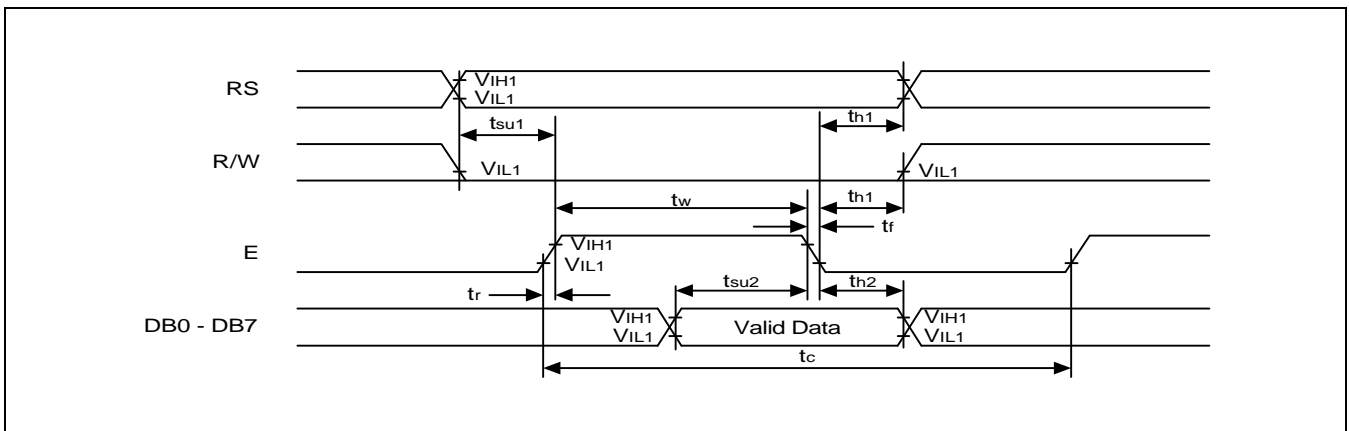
RS
$V_{IH1}$
$V_{IL1}$
$t_{su1}$
$t_{h1}$
R/W
$V_{IL1}$
$V_{IL1}$
$t_w$
$t_{h1}$
$t_f$
E
$V_{IH1}$
$V_{IL1}$
$t_r$
$t_{su2}$
$t_{h2}$
DB0 - DB7
$V_{IH1}$
$V_{IL1}$
Valid Data
$V_{IH1}$
$V_{IL1}$
$t_c$